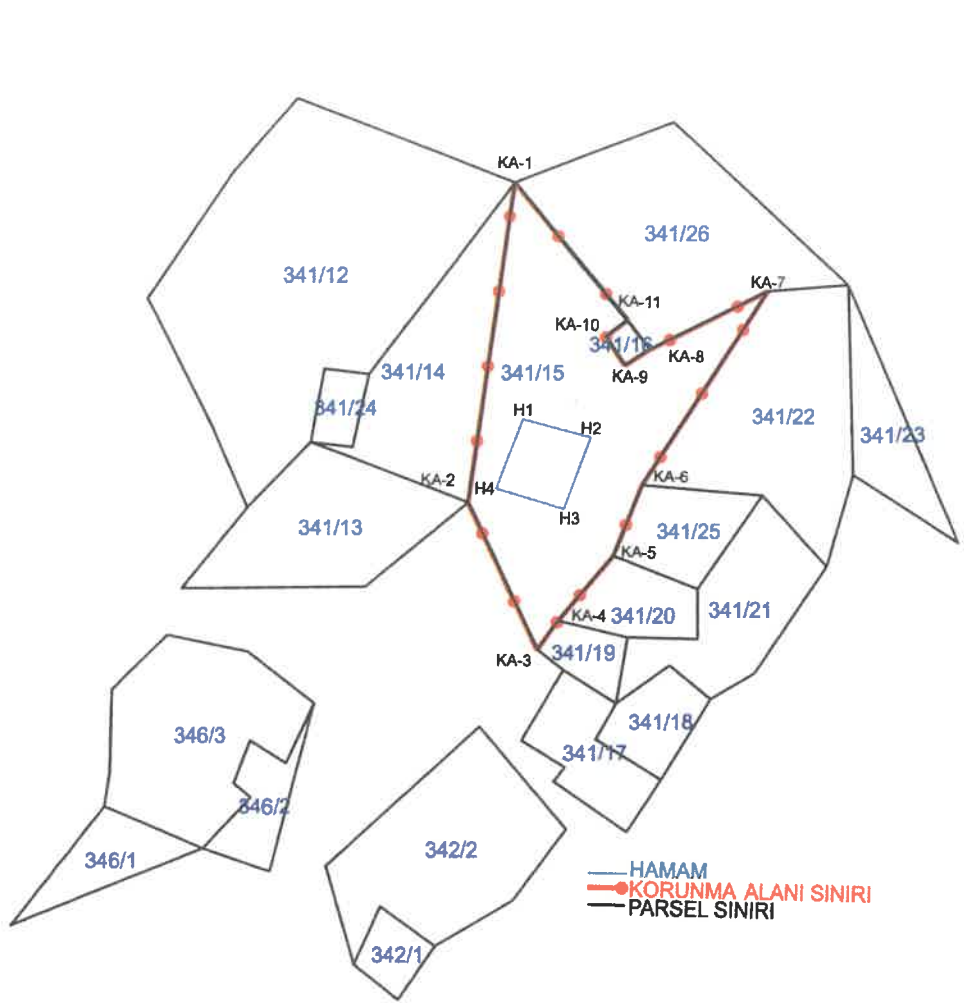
KA-1
341/26
341/12
KA-11
KA-7
KA-10
341/16
KA-8
341/14
341/15
KA-9
341/24
H1
H2
341/22
341/23
KA-2
H4
KA-6
H3
341/13
341/25
KA-5
KA-4
341/20
341/21
KA-3
341/19
346/3
341/18
341/17
346/2
342/2
346/1
HAMAM
KORUNMA ALANI SINIRI
PARSEL SINIRI
342/1